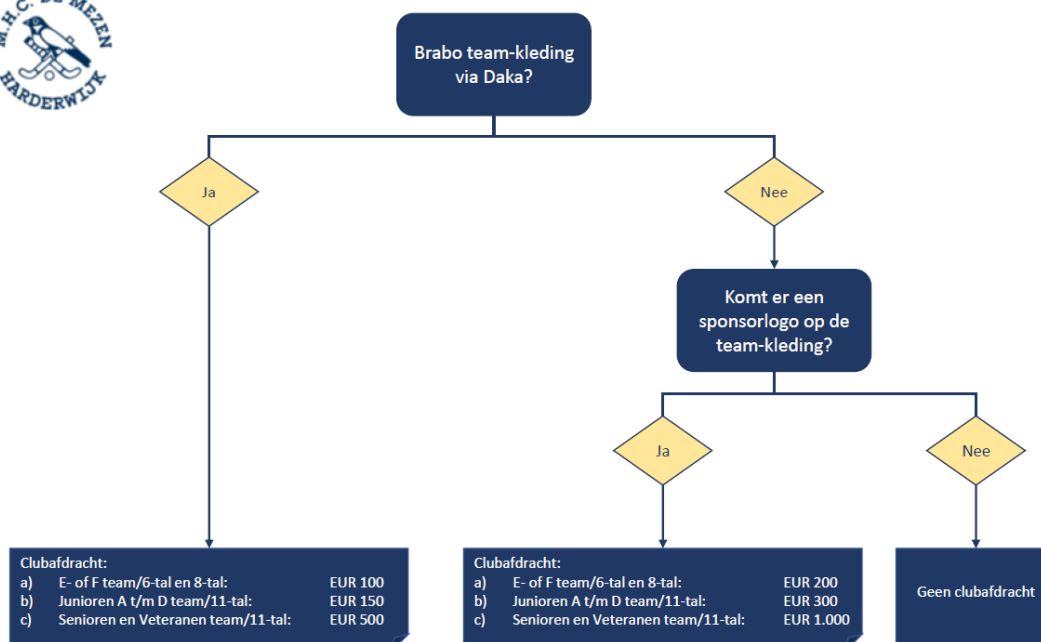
M.H.C. DE MEZEN HARDERWIJK

Brabo team-kleding via Daka?

Ja

Nee

Komt er een sponsorlogo op de team-kleding?

Ja

Nee

Clubafdracht:
a) E- of F team/6-tal en 8-tal: EUR 100
b) Junioren A t/m D team/11-tal: EUR 150
c) Senioren en Veteranen team/11-tal: EUR 500

Clubafdracht:
a) E- of F team/6-tal en 8-tal: EUR 200
b) Junioren A t/m D team/11-tal: EUR 300
c) Senioren en Veteranen team/11-tal: EUR 1.000

Geen clubafdracht